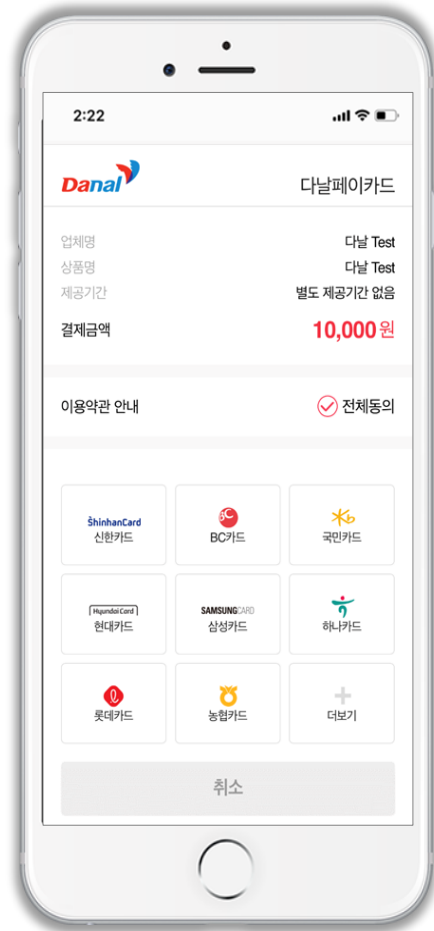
2:22

Danal

다날페이카드

업체명 다날 Test
상품명 다날 Test
제공기간 별도 제공기간 없음
결제금액 10,000 원

이용약관 안내 전체동의

ShinhanCard
신한카드

BC카드

국민카드

Hyundai Card
현대카드

SAMSUNG CARD
삼성카드

하나카드

롯데카드

농협카드

더보기

취소